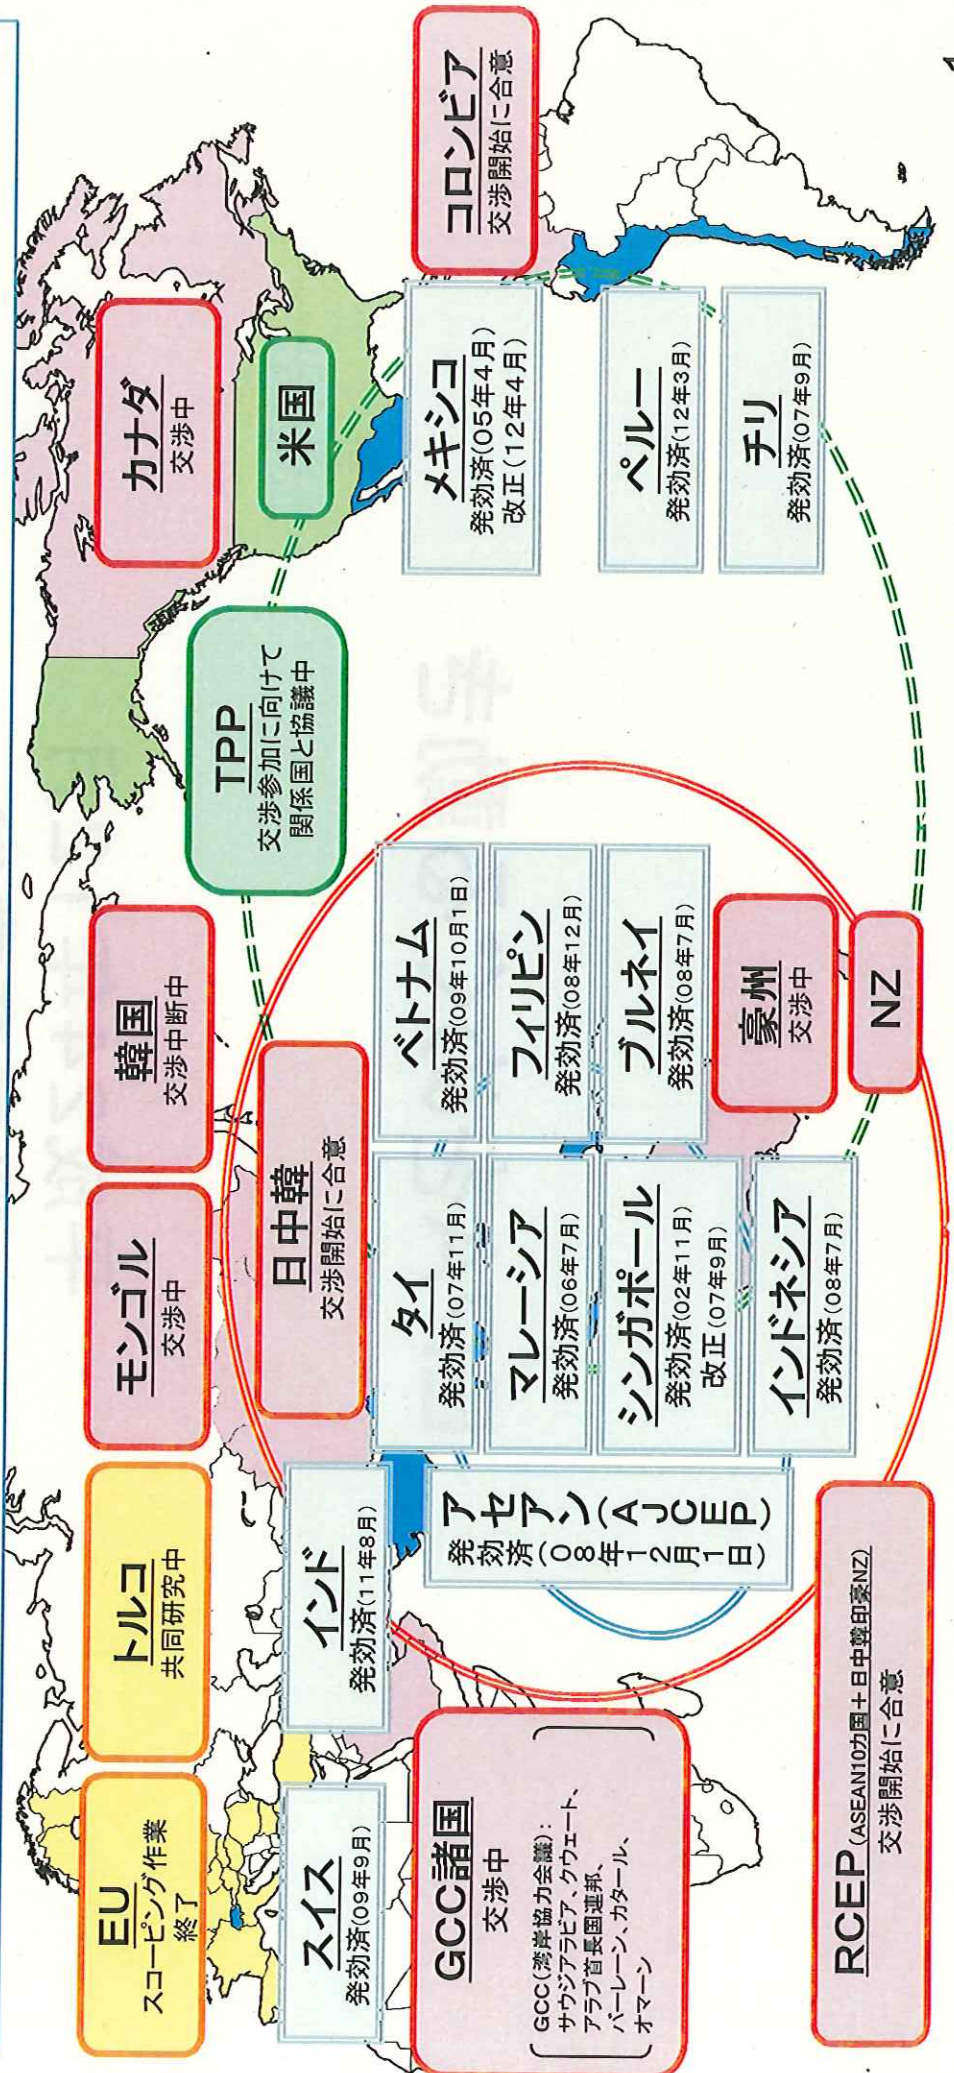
EU
スコーピング作業終了

トルコ
共同研究中

モンゴル
交渉中

韓国
交渉中断中

カナダ
交渉中

コロンビア
交渉開始に合意

スイス
発効済(09年9月)

インド
発効済(11年8月)

日中韓
交渉開始に合意

TPP
交渉参加に向けて関係国と協議中

米国

メキシコ
発効済(05年4月)
改正(12年4月)

ペルー
発効済(12年3月)

チリ
発効済(07年9月)

GCC諸国
交渉中

GCC(湾岸協力会議):サウジアラビア、クウェート、アラブ首長国連邦、バーレーン、カタール、オマーン

アセアン(AJCEP)
発効済(08年12月1日)

タイ
発効済(07年11月)

マレーシア
発効済(06年7月)

シンガポール
発効済(02年11月)
改正(07年9月)

インドネシア
発効済(08年7月)

ベトナム
発効済(09年10月1日)

フィリピン
発効済(08年12月)

ブルネイ
発効済(08年7月)

豪州
交渉中

NZ

RCEP(ASEAN10カ国+日中韓印豪NZ)
交渉開始に合意